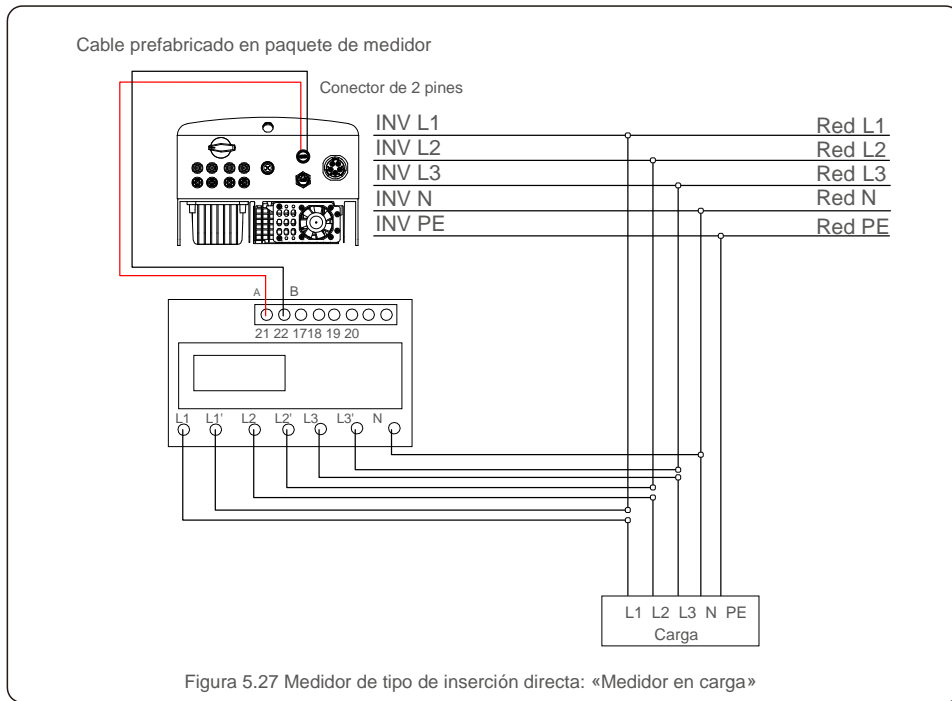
Cable prefabricado en paquete de medidor

Conector de 2 pines

INV L1
INV L2
INV L3
INV N
INV PE

Red L1
Red L2
Red L3
Red N
Red PE

A B
21 22 1718 19 20

L1 L1' L2 L2' L3 L3' N

L1 L2 L3 N PE
Carga

Figura 5.27 Medidor de tipo de inserción directa: «Medidor en carga»